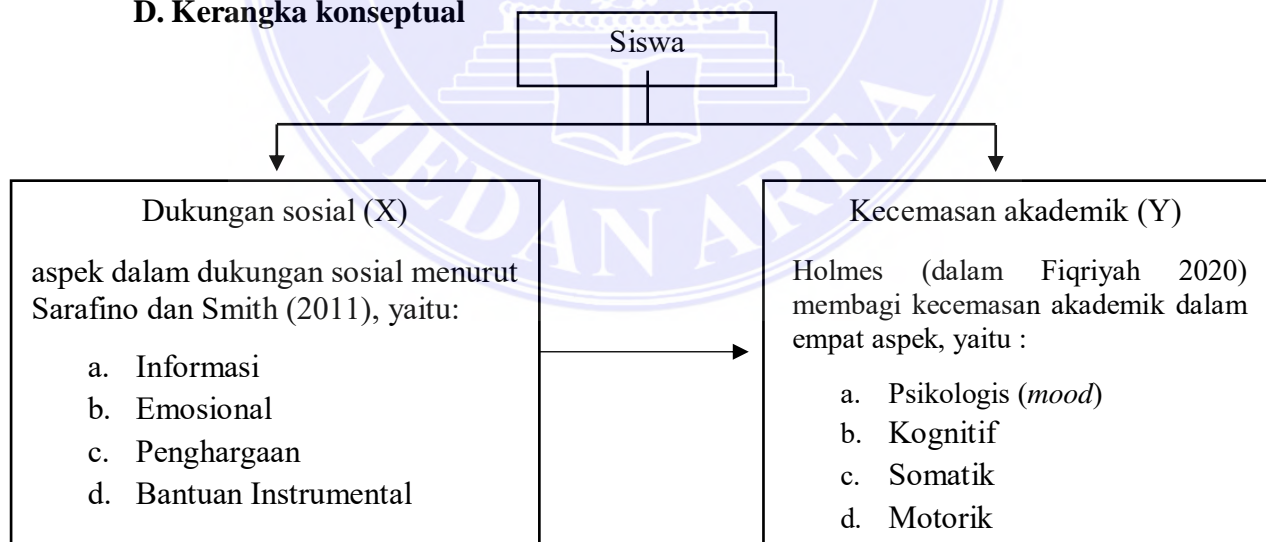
D. Kerangka konseptual

Siswa

Dukungan sosial (X)

aspek dalam dukungan sosial menurut Sarafino dan Smith (2011), yaitu:

a. Informasi
b. Emosional
c. Penghargaan
d. Bantuan Instrumental

Kecemasan akademik (Y)

Holmes (dalam Fiqriyah 2020) membagi kecemasan akademik dalam empat aspek, yaitu :

a. Psikologis (*mood*)
b. Kognitif
c. Somatik
d. Motorik

MEDAN AREA